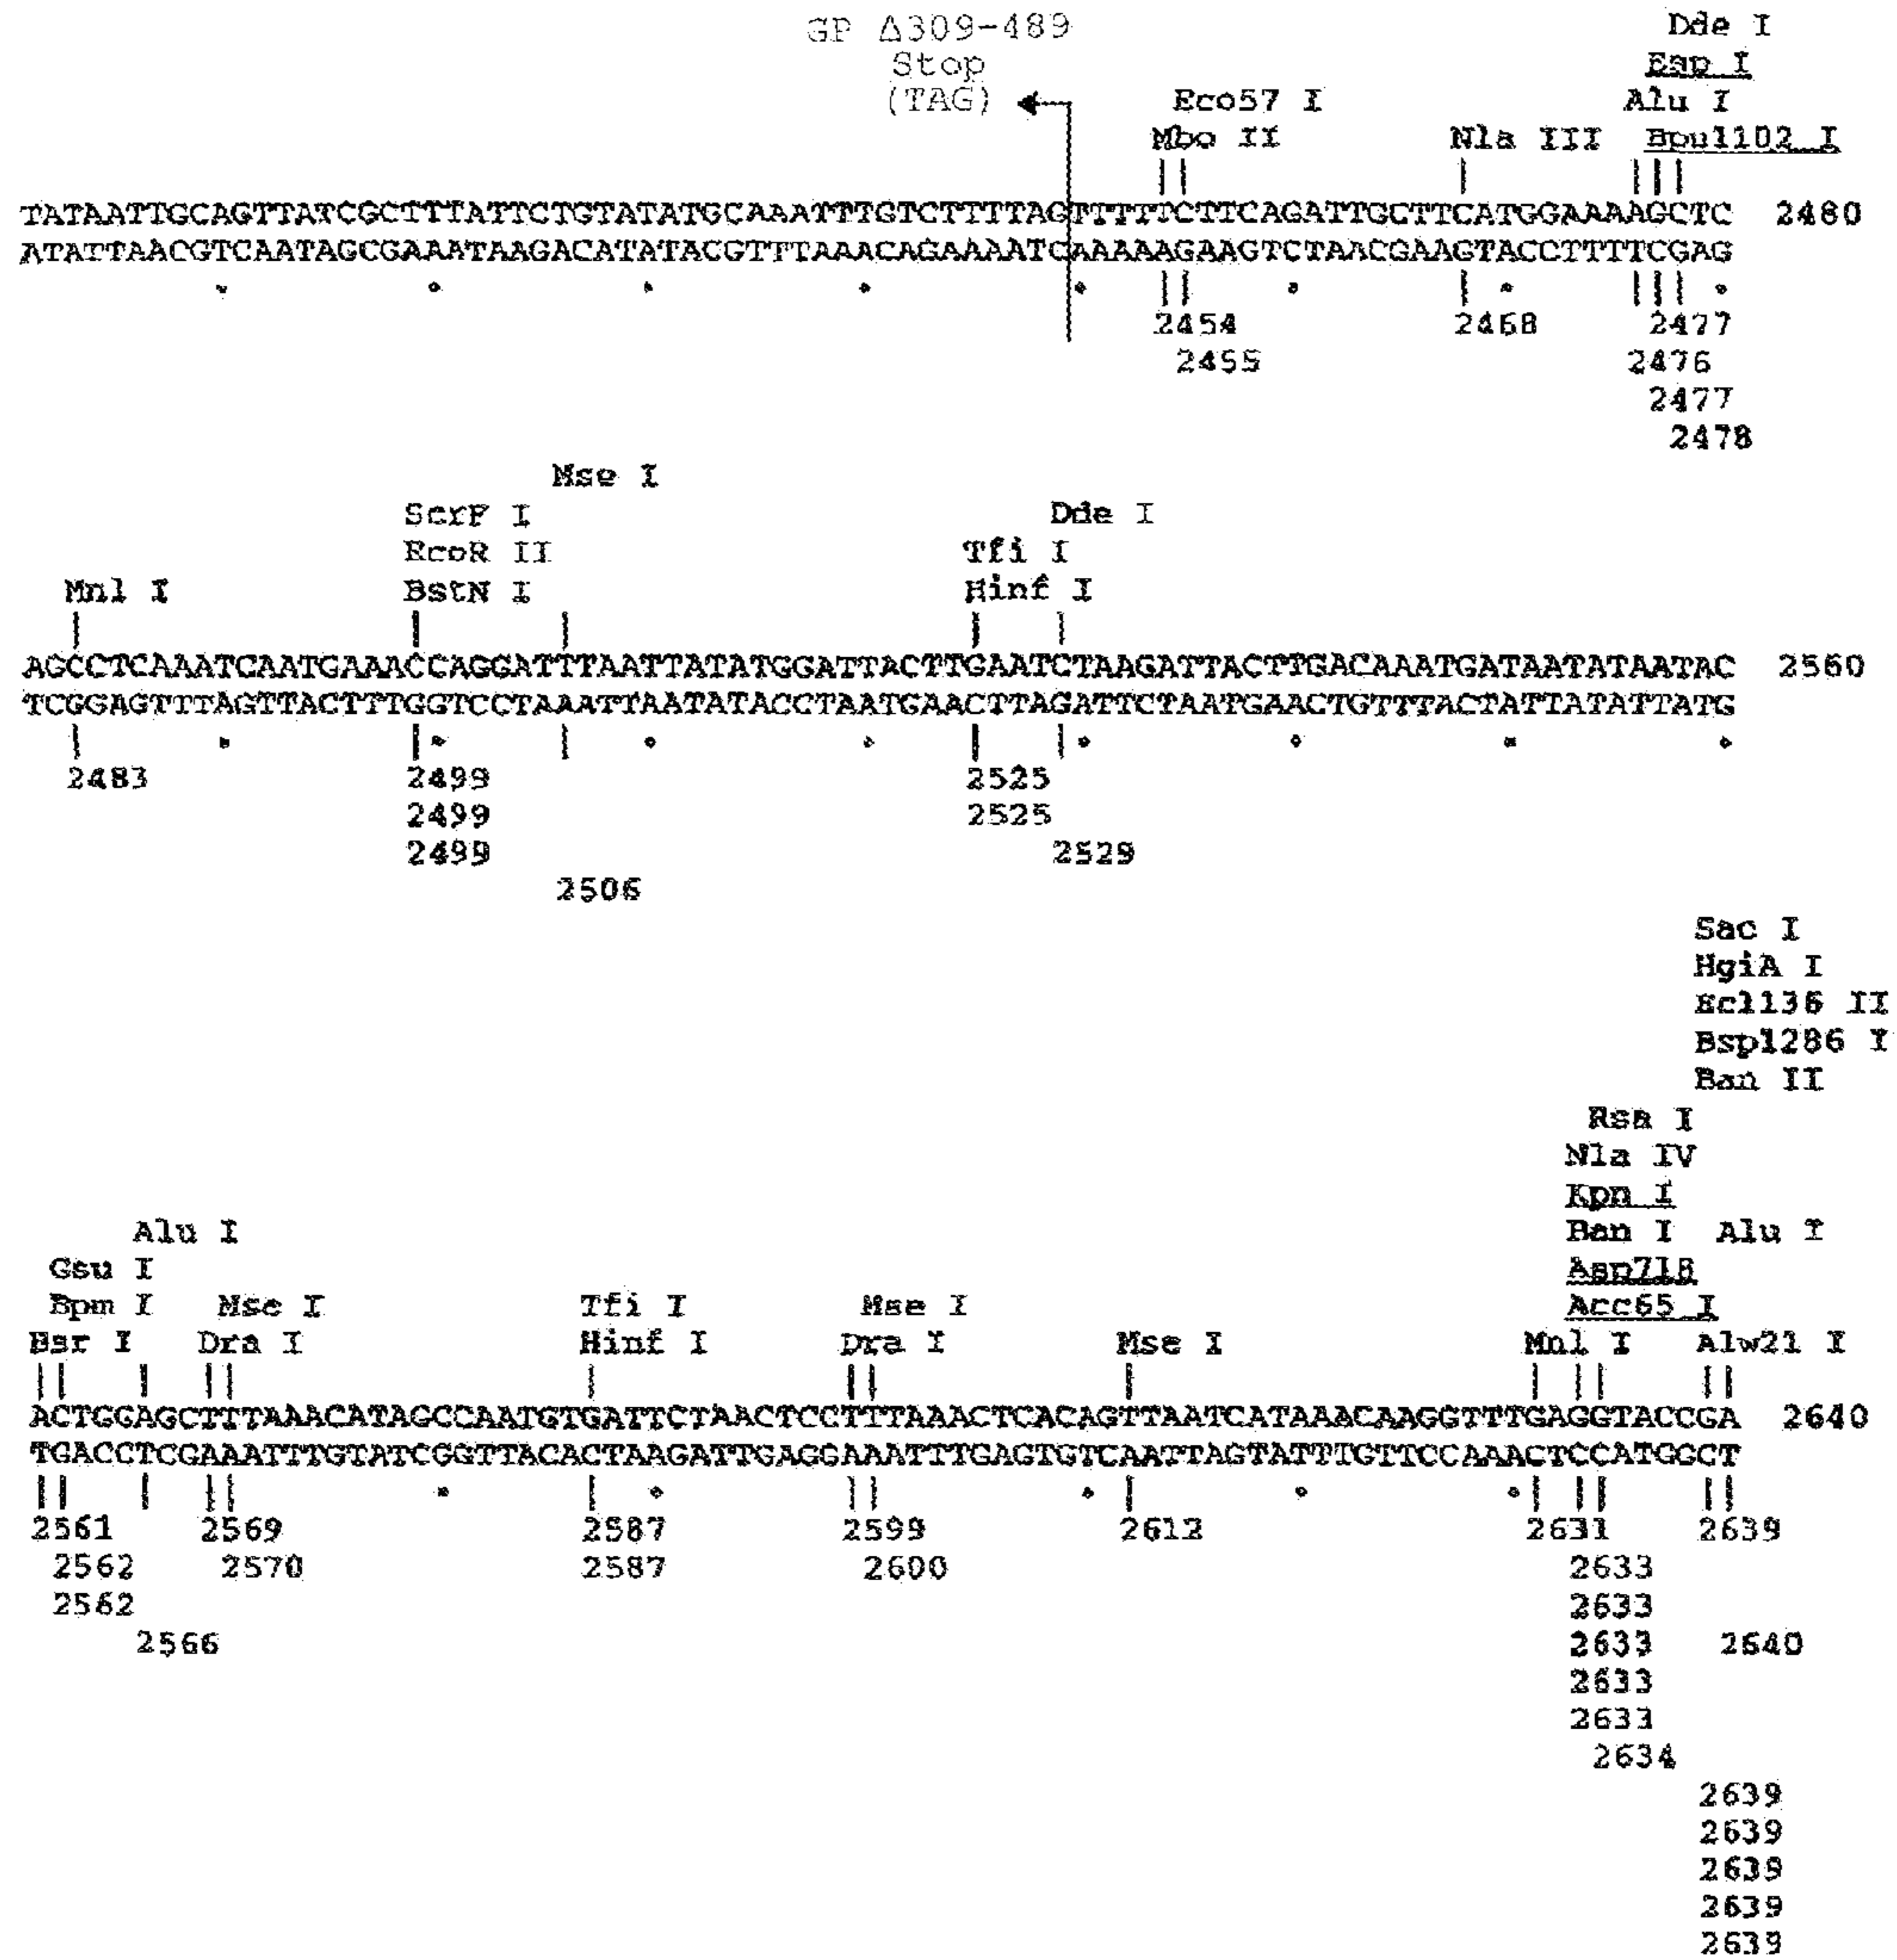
GP Δ309-489
Stop
(TAG)

Dde I
Esp I
Eco57 I
Alu I
Mbo II
Nla III
Bpu1102 I

TATAATTGCAGTTATCGCTTTATTCTGTATATGCAAATTTGTCTTTTAGTTTTCTTCAGATTGCTTCATGGAAAAGCTC 2480
ATATTAACGTCAATAGCGAAATAAGACATATACGTTTAAACAGAAAATCAAAAGAAGTCTAACGAAGTACCTTTTCGAG

2454
2455
2468
2477
2476
2477
2478

Mse I
ScrF I
EcoR II
Dde I
Tfi I
Mnl I
BstN I
Hinf I

AGCCTCAAATCAATGAAACCAGGATTTAATTATATGGATTACTTGAATCTAAGATTACTTGACAAATGATAATATAATAC 2560
TCGGAGTTTAGTTACTTTGGTCCTAAATTAATATACCTAATGAACTTAGATTCTAATGAACTGTTTACTATTATATTATG

2483
2499
2499
2499
2506
2525
2525
2529

Sac I
HgiA I
Ecl136 II
Bsp1286 I
Ban II
Rsa I
Nla IV
Kpn I
Ban I
Alu I
Alu I
Asp718
Gsu I
Bpm I
Mse I
Tfi I
Mse I
Acc65 I
Bsr I
Dra I
Hinf I
Dra I
Mse I
Mnl I
Alw21 I

ACTGGAGCTTTAAACATAGCCAATGTGATTCTAACTCCTTTAAACTCACAGTTAATCATAAACAAGGTTTGAGGTACCGA 2640
TGACCTCGAAATTTGTATCGGTTACACTAAGATTGAGGAAATTTGAGTGTCAATTAGTATTTGTTCCAAACTCCATGGCT

2561
2562
2562
2566
2569
2570
2587
2587
2599
2600
2612
2631
2633
2633
2633
2633
2633
2634
2639
2640
2639
2639
2639
2639
2639